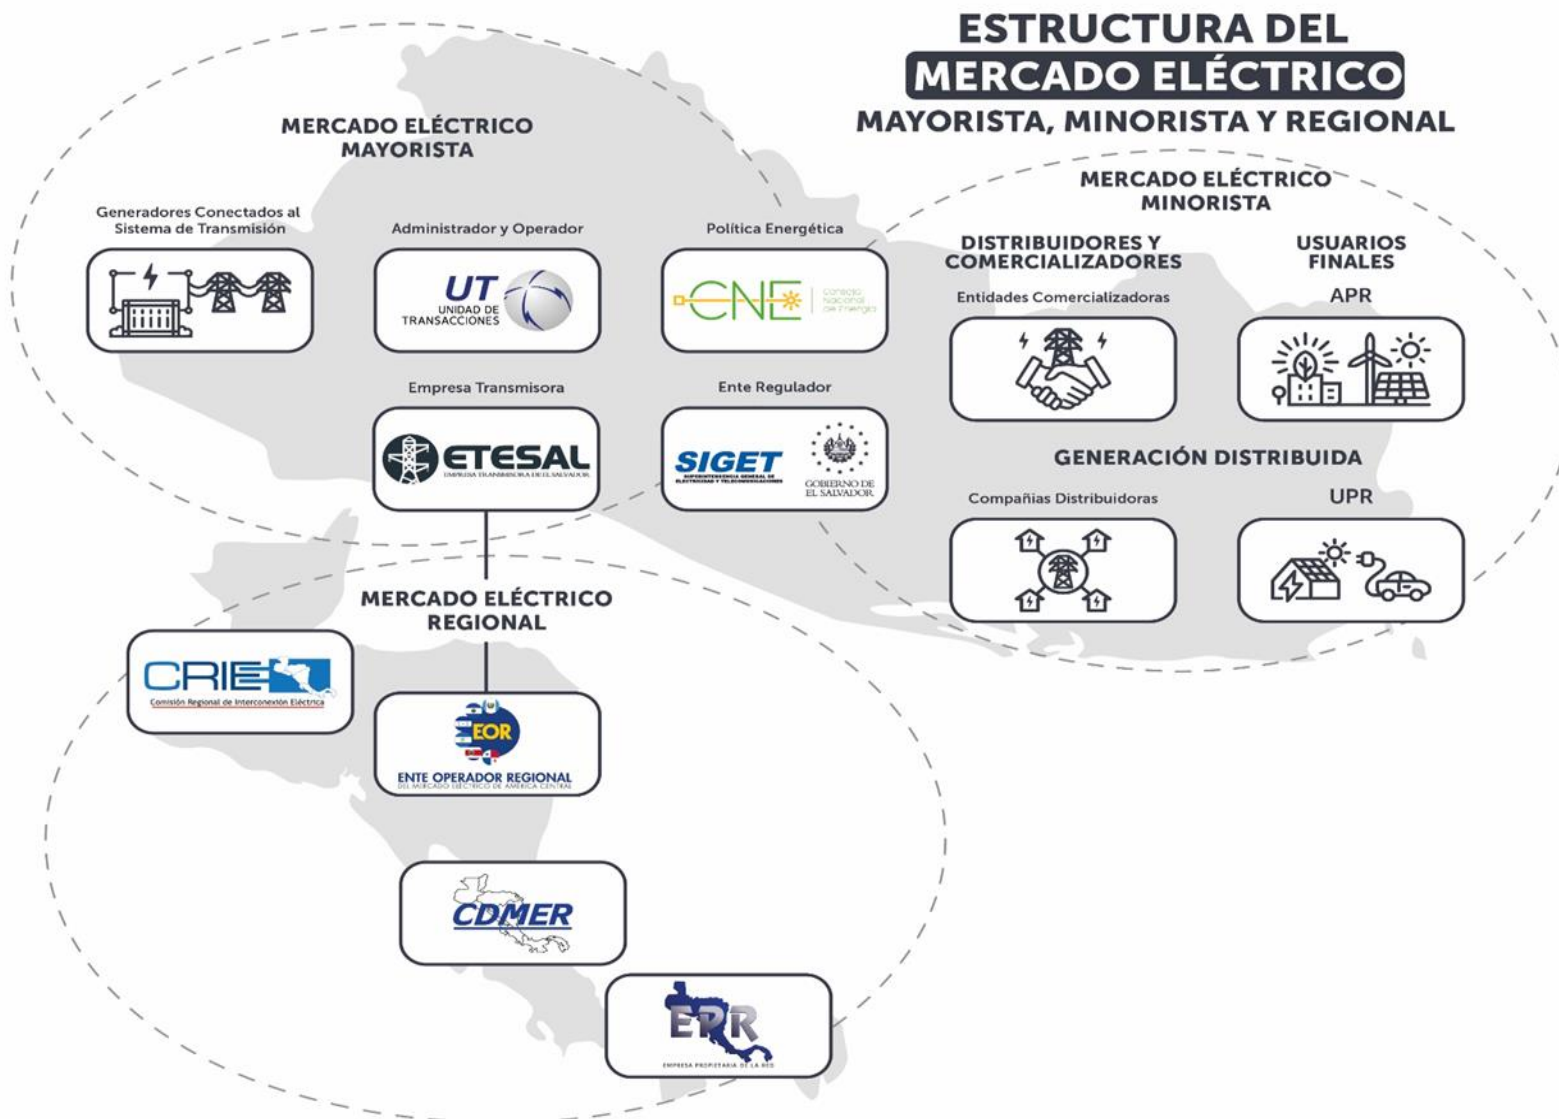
ESTRUCTURA DEL
MERCADO ELÉCTRICO
MAYORISTA, MINORISTA Y REGIONAL

MERCADO ELÉCTRICO MAYORISTA

Generadores Conectados al Sistema de Transmisión

Administrador y Operador

UT UNIDAD DE TRANSACCIONES

Política Energética

CNE Consejo Nacional de Energía

Empresa Transmisora

ETESAL EMPRESA TRANSMISORA DE EL SALVADOR

Ente Regulador

SIGET SUPERINTENDENCIA GENERAL DE ELECTRICIDAD Y TELECOMUNICACIONES

GOBIERNO DE EL SALVADOR

MERCADO ELÉCTRICO MINORISTA

DISTRIBUIDORES Y COMERCIALIZADORES

Entidades Comercializadoras

USUARIOS FINALES

APR

GENERACIÓN DISTRIBUIDA

Compañias Distribuidoras

UPR

MERCADO ELÉCTRICO REGIONAL

CRIE Comisión Regional de Interconexión Eléctrica

EOR ENTE OPERADOR REGIONAL DEL MERCADO ELÉCTRICO DE AMÉRICA CENTRAL

CDMER

EPR EMPRESA PROPIETARIA DE LA RED